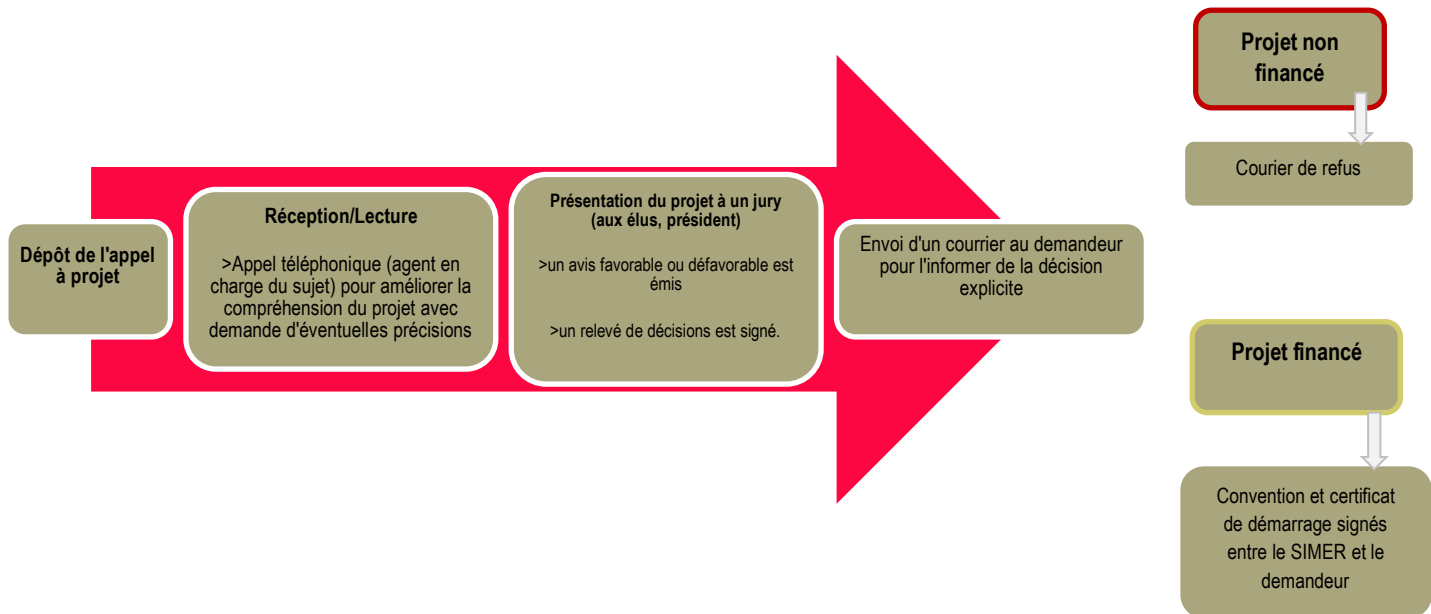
Dépôt de l'appel à projet

Réception/Lecture

>Appel téléphonique (agent en charge du sujet) pour améliorer la compréhension du projet avec demande d'éventuelles précisions

Présentation du projet à un jury (aux élus, président)

>un avis favorable ou défavorable est émis

>un relevé de décisions est signé.

Envoi d'un courrier au demandeur pour l'informer de la décision explicite

Projet non financé

Courier de refus

Projet financé

Convention et certificat de démarrage signés entre le SIMER et le demandeur